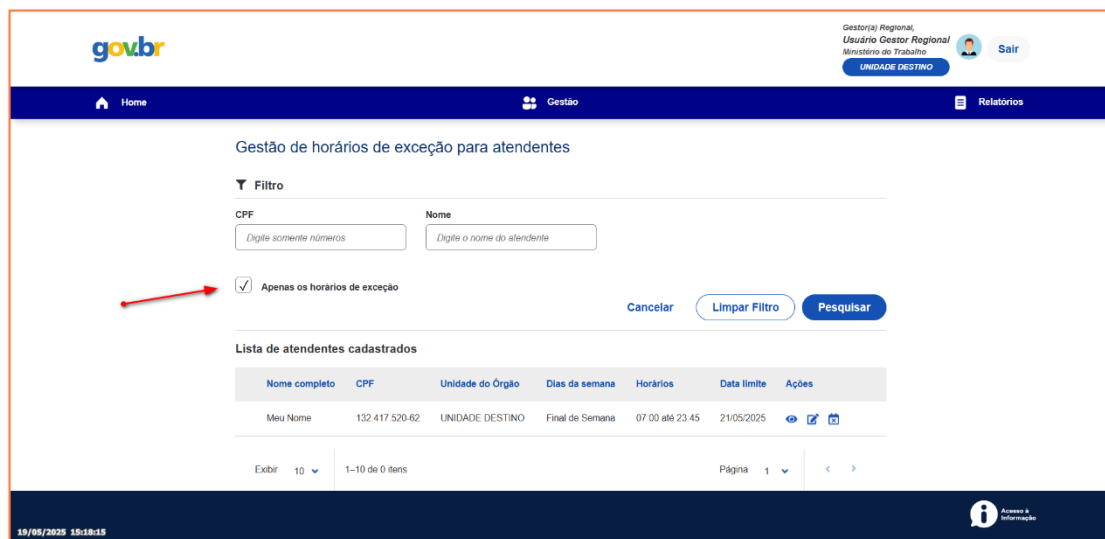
gov.br

Gestor(a) Regional,
Usuário Gestor Regional
Ministério do Trabalho
UNIDADE DESTINO

Sair

Home
Gestão
Relatórios

Gestão de horários de exceção para atendentes

Filtro

CPF
Digite somente números

Nome
Digite o nome do atendente

Apenas os horários de exceção

Cancelar
Limpar Filtro
Pesquisar

Lista de atendentes cadastrados

| Nome completo | CPF | Unidade do Órgão | Dias da semana | Horários | Data limite | Ações |
|---|---|---|---|---|---|---|
| Meu Nome | 132.417.520-62 | UNIDADE DESTINO | Final de Semana | 07:00 até 23:45 | 21/05/2025 | |

Exibir 10
1–10 de 0 itens
Página 1

19/05/2025 15:18:15

Acesso à Informação